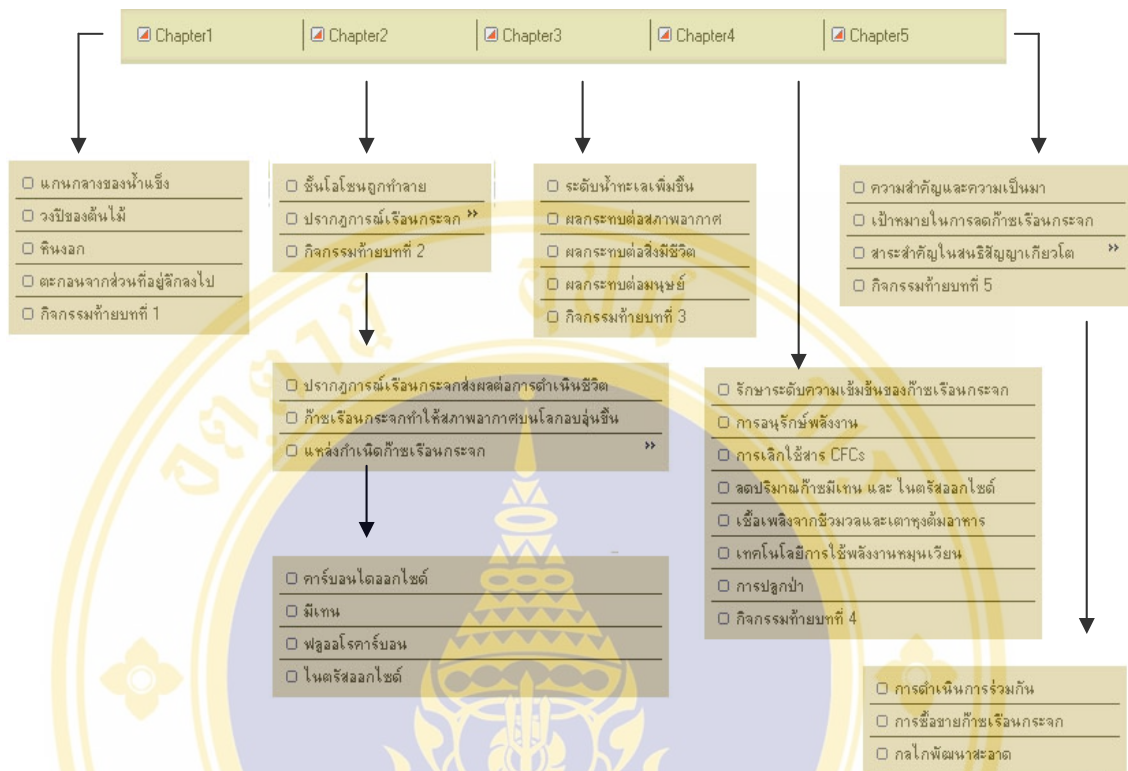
Chapter1 | Chapter2 | Chapter3 | Chapter4 | Chapter5

แกนกลางของน้ำแข็ง
วงปีของต้นไม้
หินงอก
ตะกอนจากส่วนที่อยู่ลึกลงไป
กิจกรรมท้ายบทที่ 1

ชั้นโอโซนถูกทำลาย
ปรากฏการณ์เรือนกระจก ››
กิจกรรมท้ายบทที่ 2

ปรากฏการณ์เรือนกระจกส่งผลต่อการดำเนินชีวิต
ก๊าซเรือนกระจกทำให้สภาพอากาศบนโลกอบอุ่นขึ้น
แหล่งกำเนิดก๊าซเรือนกระจก ››

คาร์บอนไดออกไซด์
มีเทน
ฟลูออโรคาร์บอน
ไนตรัสออกไซด์

ระดับน้ำทะเลเพิ่มขึ้น
ผลกระทบต่อสภาพอากาศ
ผลกระทบต่อสิ่งมีชีวิต
ผลกระทบต่อมนุษย์
กิจกรรมท้ายบทที่ 3

รักษาระดับความเข้มข้นของก๊าซเรือนกระจก
การอนุรักษ์พลังงาน
การเลิกใช้สาร CFCs
ลดปริมาณก๊าซมีเทน และ ไนตรัสออกไซด์
เชื้อเพลิงจากชีวมวลและเตาหุงต้มอาหาร
เทคโนโลยีการใช้พลังงานหมุนเวียน
การปลูกป่า
กิจกรรมท้ายบทที่ 4

ความสำคัญและความเป็นมา
เป้าหมายในการลดก๊าซเรือนกระจก
สาระสำคัญในสนธิสัญญาเกียวโต ››
กิจกรรมท้ายบทที่ 5

การดำเนินการร่วมกัน
การซื้อขายก๊าซเรือนกระจก
กลไกพัฒนาสะอาด